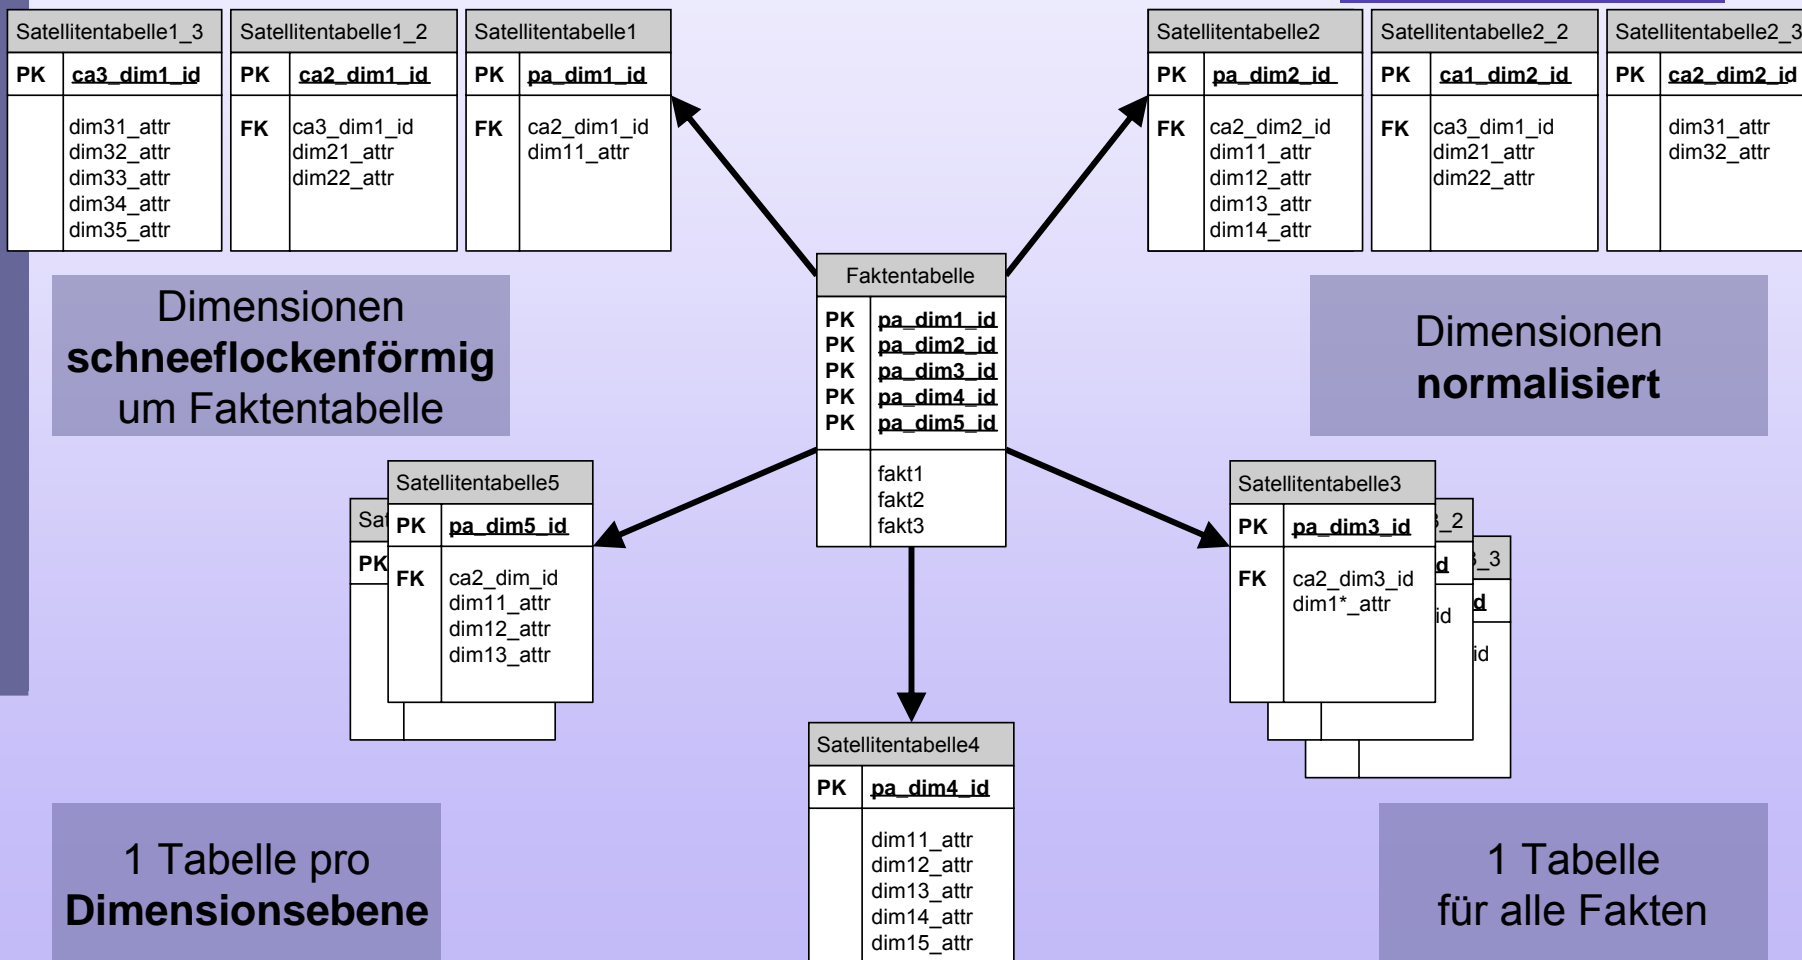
Satellitentabelle1_3

| PK | ca3_dim1_id |
|---|---|
| | dim31_attr dim32_attr dim33_attr dim34_attr dim35_attr |

Satellitentabelle1_2

| PK | ca2_dim1_id |
|---|---|
| FK | ca3_dim1_id dim21_attr dim22_attr |

Satellitentabelle1

| PK | pa_dim1_id |
|---|---|
| FK | ca2_dim1_id dim11_attr |

Satellitentabelle2

| PK | pa_dim2_id |
|---|---|
| FK | ca2_dim2_id dim11_attr dim12_attr dim13_attr dim14_attr |

Satellitentabelle2_2

| PK | ca1_dim2_id |
|---|---|
| FK | ca3_dim1_id dim21_attr dim22_attr |

Satellitentabelle2_3

| PK | ca2_dim2_id |
|---|---|
| | dim31_attr dim32_attr |

Dimensionen **schneeflockenförmig** um Faktentabelle

Faktentabelle

| PK | pa_dim1_id |
|---|---|
| PK | pa_dim2_id |
| PK | pa_dim3_id |
| PK | pa_dim4_id |
| PK | pa_dim5_id |
| | fakt1 fakt2 fakt3 |

Dimensionen **normalisiert**

Satellitentabelle5

| PK | pa_dim5_id |
|---|---|
| FK | ca2_dim_id dim11_attr dim12_attr dim13_attr |

Sat

PK

Satellitentabelle3

| PK | pa_dim3_id |
|---|---|
| FK | ca2_dim3_id dim1*_attr |

_2

d

_3

d

id

id

Satellitentabelle4

| PK | pa_dim4_id |
|---|---|
| | dim11_attr dim12_attr dim13_attr dim14_attr dim15_attr |

1 Tabelle pro **Dimensionsebene**

1 Tabelle für alle Fakten